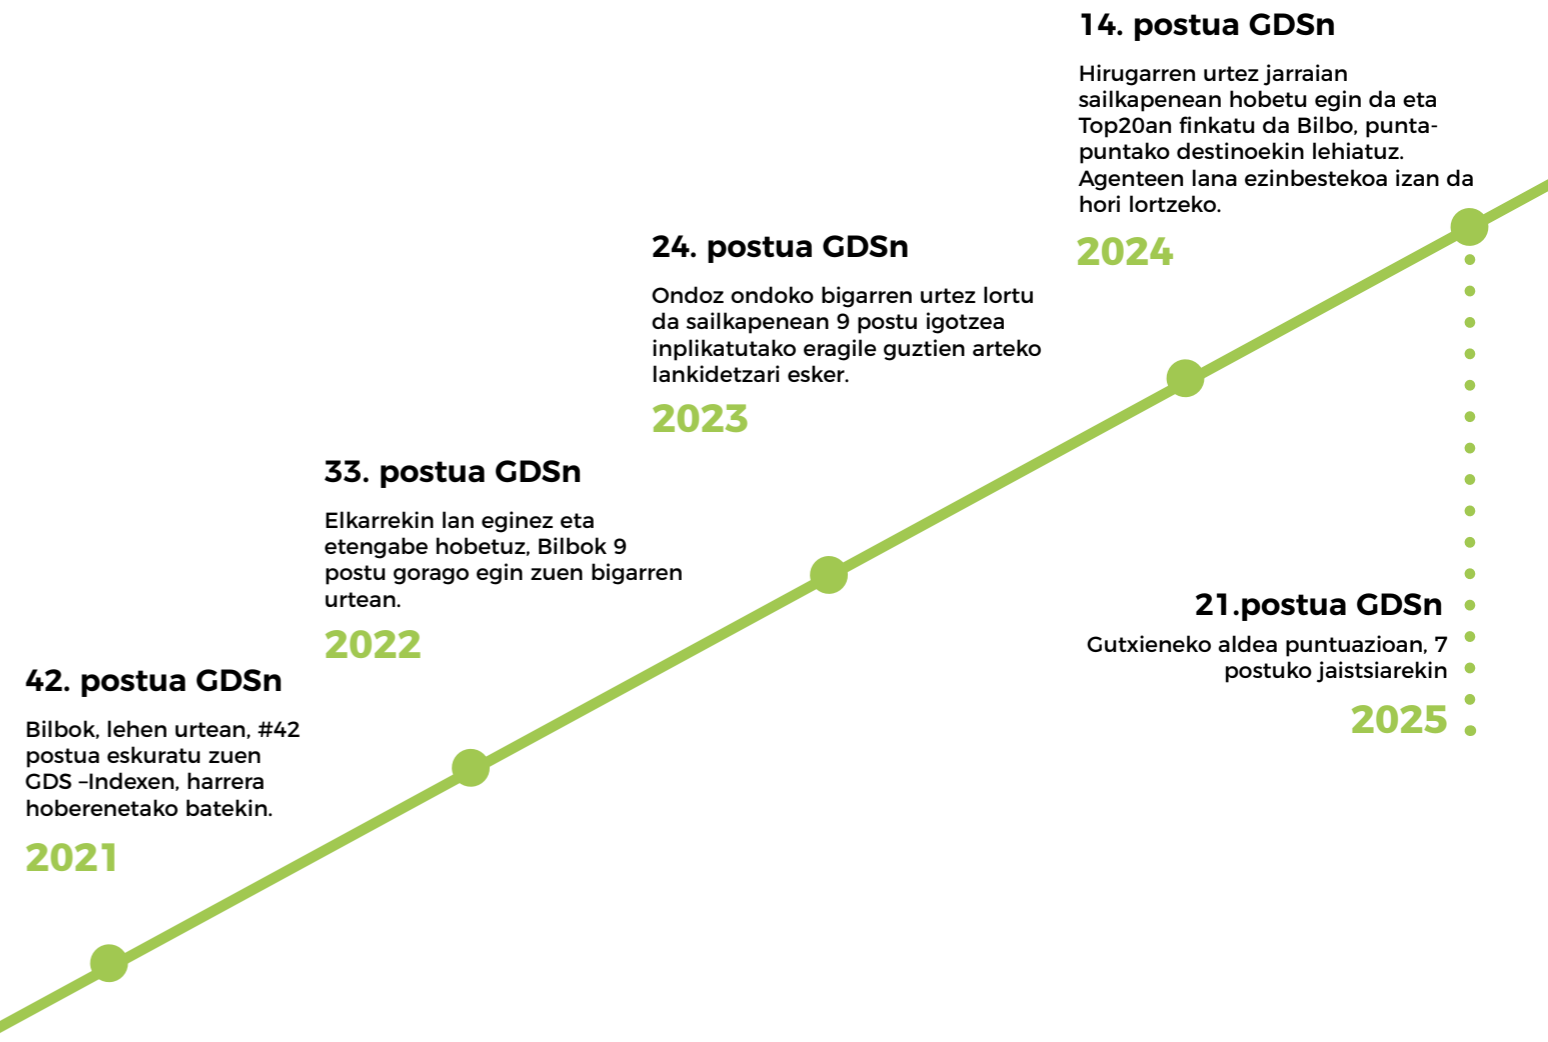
42. postua GDSn

Bilbok, lehen urtean, #42 postua eskuratu zuen GDS –Indexen, harrera hoberenetako batekin.

2021

33. postua GDSn

Elkarrekin lan eginez eta etengabe hobetuz, Bilbok 9 postu gorago egin zuen bigarren urtean.

2022

24. postua GDSn

Ondoz ondoko bigarren urtez lortu da sailkapenean 9 postu igotzea inplikatutako eragile guztien arteko lankidetzari esker.

2023

14. postua GDSn

Hirugarren urtez jarraian sailkapenean hobetu egin da eta Top20an finkatu da Bilbo, punta-puntako destinoekin lehiatuz. Agenteen lana ezinbestekoa izan da hori lortzeko.

2024

21.postua GDSn

Gutxieneko aldea puntuazioan, 7 postuko jaitsiarekin

2025